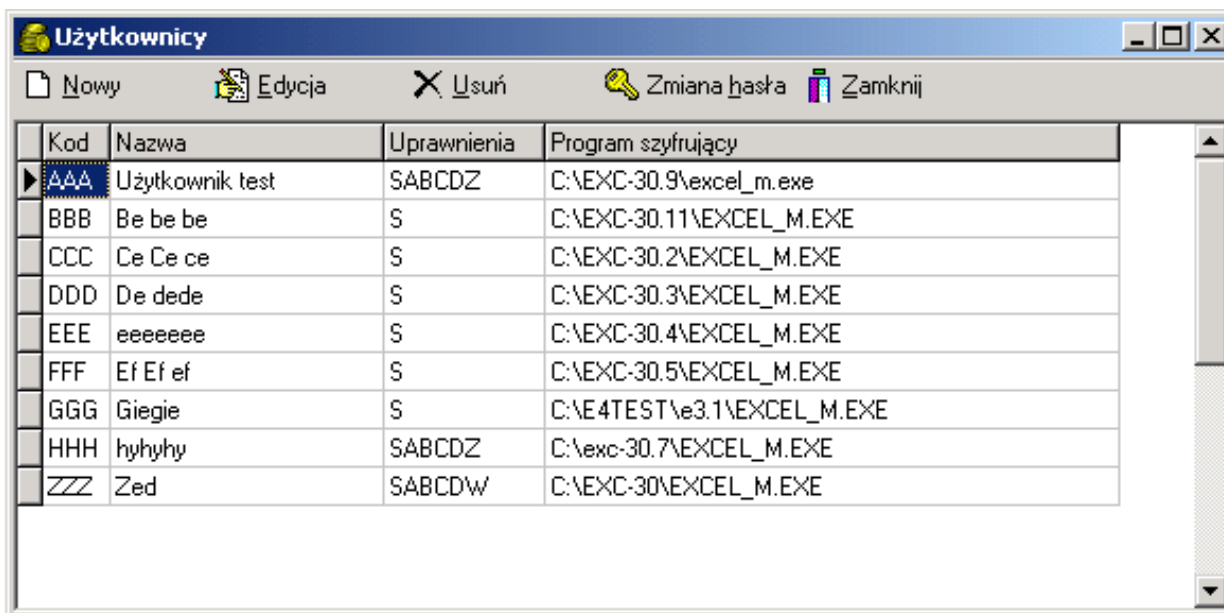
Użytkownicy

Nowy Edycja Usuń Zmiana hasła Zamknij

| Kod | Nazwa | Uprawnienia | Program szyfrujący |
|---|---|---|---|
| AAA | Użytkownik test | SABCDZ | C:\EXC-30.9\excel_m.exe |
| BBB | Be be be | S | C:\EXC-30.11\EXCEL_M.EXE |
| CCC | Ce Ce ce | S | C:\EXC-30.2\EXCEL_M.EXE |
| DDD | De dede | S | C:\EXC-30.3\EXCEL_M.EXE |
| EEE | eeeeeee | S | C:\EXC-30.4\EXCEL_M.EXE |
| FFF | Ef Ef ef | S | C:\EXC-30.5\EXCEL_M.EXE |
| GGG | Giegie | S | C:\E4TEST\e3.1\EXCEL_M.EXE |
| HHH | hyhyhy | SABCDZ | C:\exc-30.7\EXCEL_M.EXE |
| ZZZ | Zed | SABCDW | C:\EXC-30\EXCEL_M.EXE |